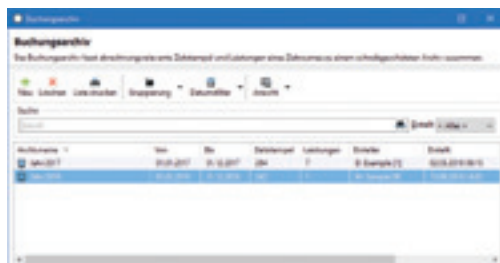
Buchungsarchiv

Buchungsarchiv

Das Buchungsarchiv fasst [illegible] eines Zeitraums zu einem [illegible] Archiv zusammen.

Neu Löschen Liste drucken Gruppierung Datumsfilter Ansicht

Suche

Suche

Erstellt < Alle >

| Archivname | Von | Bis | Zeitstempel | Leistungen | Erstellt | Erstellt |
|---|---|---|---|---|---|---|
| Jahr 2017 | 01.01.2017 | 31.12.2017 | 284 | 7 | B. Example (1) | 02.03.2018 09:15 |
| Jahr 2016 | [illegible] | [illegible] | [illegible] | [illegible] | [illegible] | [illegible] |